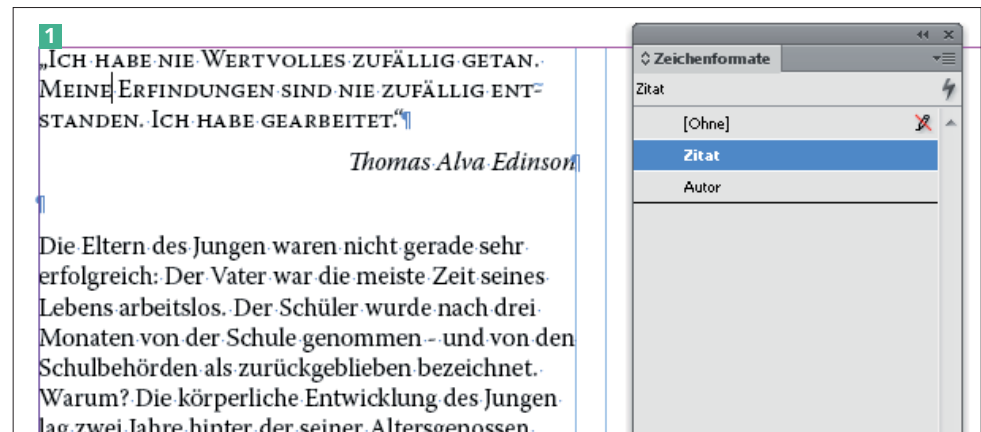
1

„Ich habe nie Wertvolles zufällig getan. Meine Erfindungen sind nie zufällig entstanden. Ich habe gearbeitet.“¶

Thomas Alva Edinson¶

¶

Die Eltern des Jungen waren nicht gerade sehr erfolgreich: Der Vater war die meiste Zeit seines Lebens arbeitslos. Der Schüler wurde nach drei Monaten von der Schule genommen – und von den Schulbehörden als zurückgeblieben bezeichnet. Warum? Die körperliche Entwicklung des Jungen lag zwei Jahre hinter der seiner Altersgenossen.

Zeichenformate

Zitat

[Ohne]

Zitat

Autor